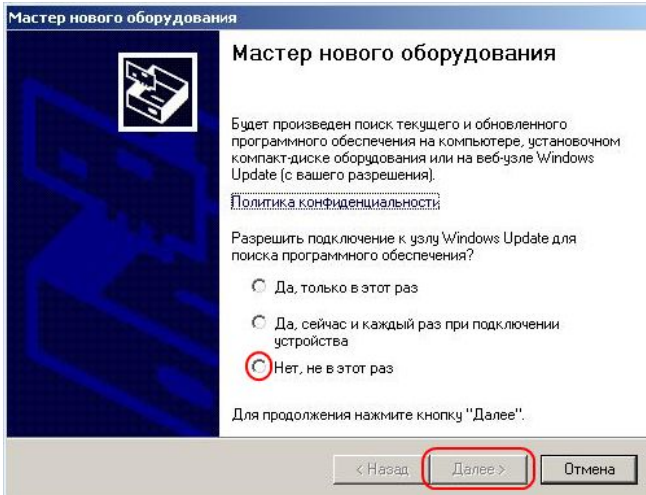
Мастер нового оборудования

Мастер нового оборудования

Будет произведен поиск текущего и обновленного программного обеспечения на компьютере, установочном компакт-диске оборудования или на веб-узле Windows Update (с вашего разрешения).

Политика конфиденциальности

Разрешить подключение к узлу Windows Update для поиска программного обеспечения?

Да, только в этот раз

Да, сейчас и каждый раз при подключении устройства

Нет, не в этот раз

Для продолжения нажмите кнопку "Далее".

< Назад

Далее >

Отмена